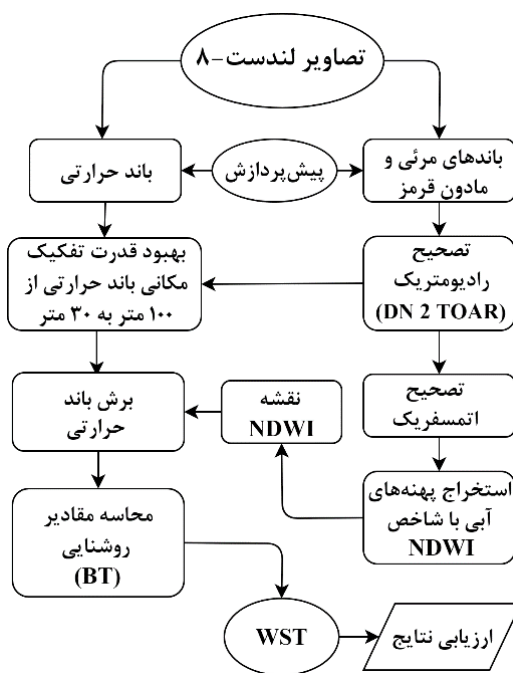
تصاویر لندست-۸

باندهای مرئی و مادون قرمز

پیش‌پردازش

باند حرارتی

تصحیح رادیومتریک (DN 2 TOAR)

بهبود قدرت تفکیک مکانی باند حرارتی از ۱۰۰ متر به ۳۰ متر

تصحیح اتمسفریک

نقشه NDWI

برش باند حرارتی

استخراج پهنه‌های آبی با شاخص NDWI

محاسبه مقادیر روشنایی (BT)

WST

ارزیابی نتایج